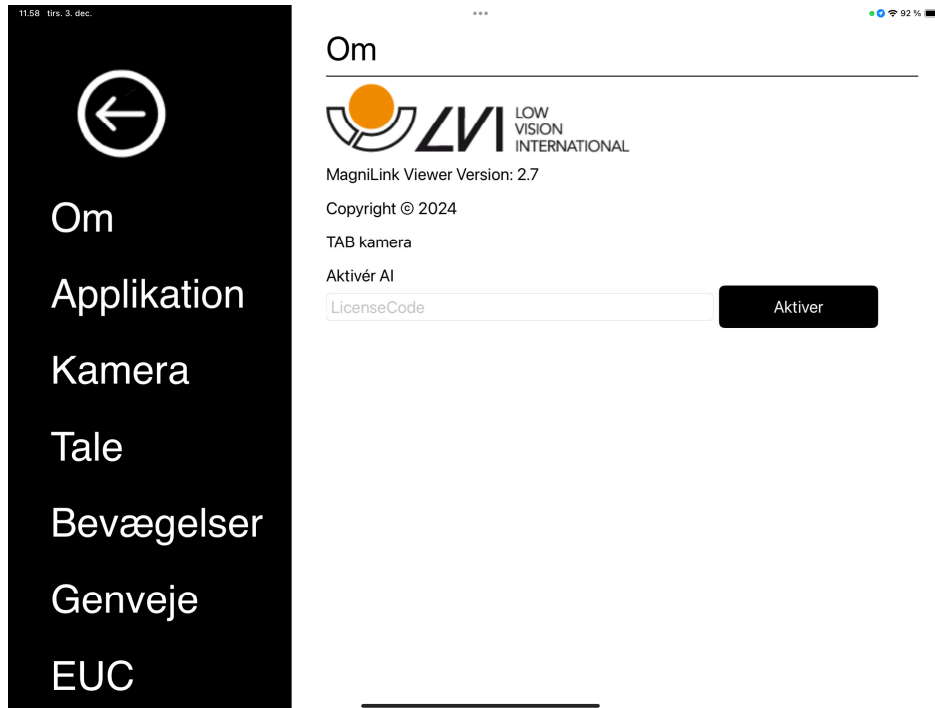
11.58 tirs. 3. dec.

92 %

Om

Applikation

Kamera

Tale

Bevægelser

Genveje

EUC

Om

LVI LOW VISION INTERNATIONAL

MagniLink Viewer Version: 2.7

Copyright © 2024

TAB kamera

Aktivér AI

LicenseCode

Aktiver